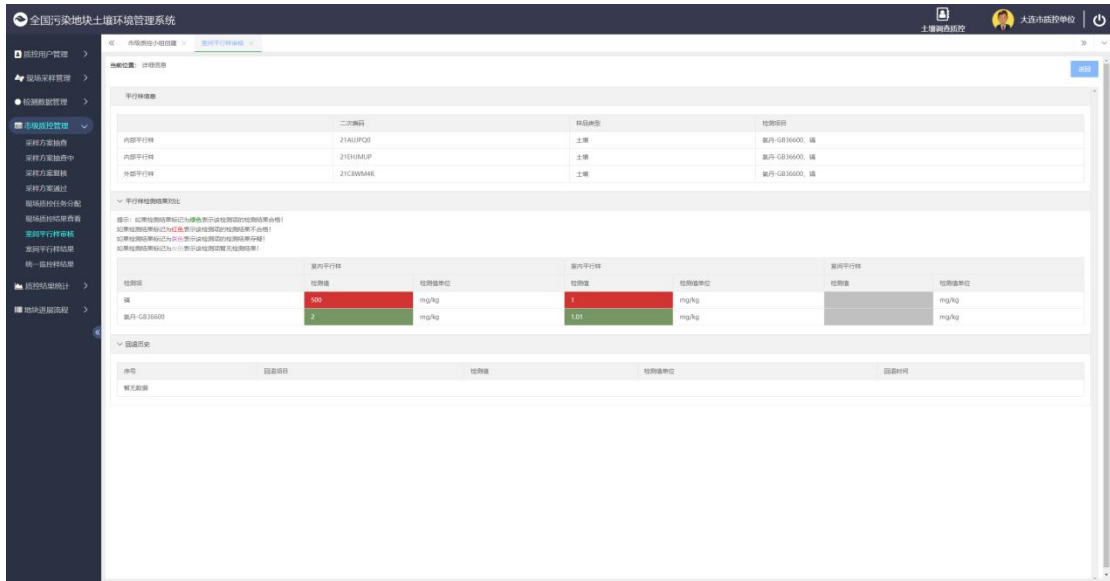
全国污染地块土壤环境管理系统

土壤调查质控

大连市质控单位

质控用户管理

现场采样管理

检测数据管理

市级质控管理

采样方案抽查

采样方案抽查中

采样方案复核

采样方案通过

现场质控任务分配

现场质控结果查看

室间平行样审核

室间平行样结果

统一监控样结果

质控结果统计

地块进展流程

市级质控小组创建 ×

室间平行样审核 ×

当前位置： 详细信息

返回

平行样信息

|  | 二次编码 | 样品类型 | 检测项目 |
|---|---|---|---|
| 内部平行样 | 21AUJPQ0 | 土壤 | 氯丹-GB36600，镉 |
| 内部平行样 | 21EHJMUP | 土壤 | 氯丹-GB36600，镉 |
| 外部平行样 | 21C8WM4K | 土壤 | 氯丹-GB36600，镉 |

平行样检测结果对比

提示：如果检测结果标记为绿色表示该检测项的检测结果合格！
如果检测结果标记为红色表示该检测项的检测结果不合格！
如果检测结果标记为灰色表示该检测项的检测结果存疑！
如果检测结果标记为灰色表示该检测项暂无检测结果！

|  | 室内平行样 |  | 室内平行样 |  | 室间平行样 |  |
|---|---|---|---|---|---|---|
| 检测项 | 检测值 | 检测值单位 | 检测值 | 检测值单位 | 检测值 | 检测值单位 |
| 镉 | 500 | mg/kg | 1 | mg/kg |  | mg/kg |
| 氯丹-GB36600 | 2 | mg/kg | 1.01 | mg/kg |  | mg/kg |

回退历史

| 序号 | 回退项目 | 检测值 | 检测值单位 | 回退时间 |
|---|---|---|---|---|
| 暂无数据 |  |  |  |  |